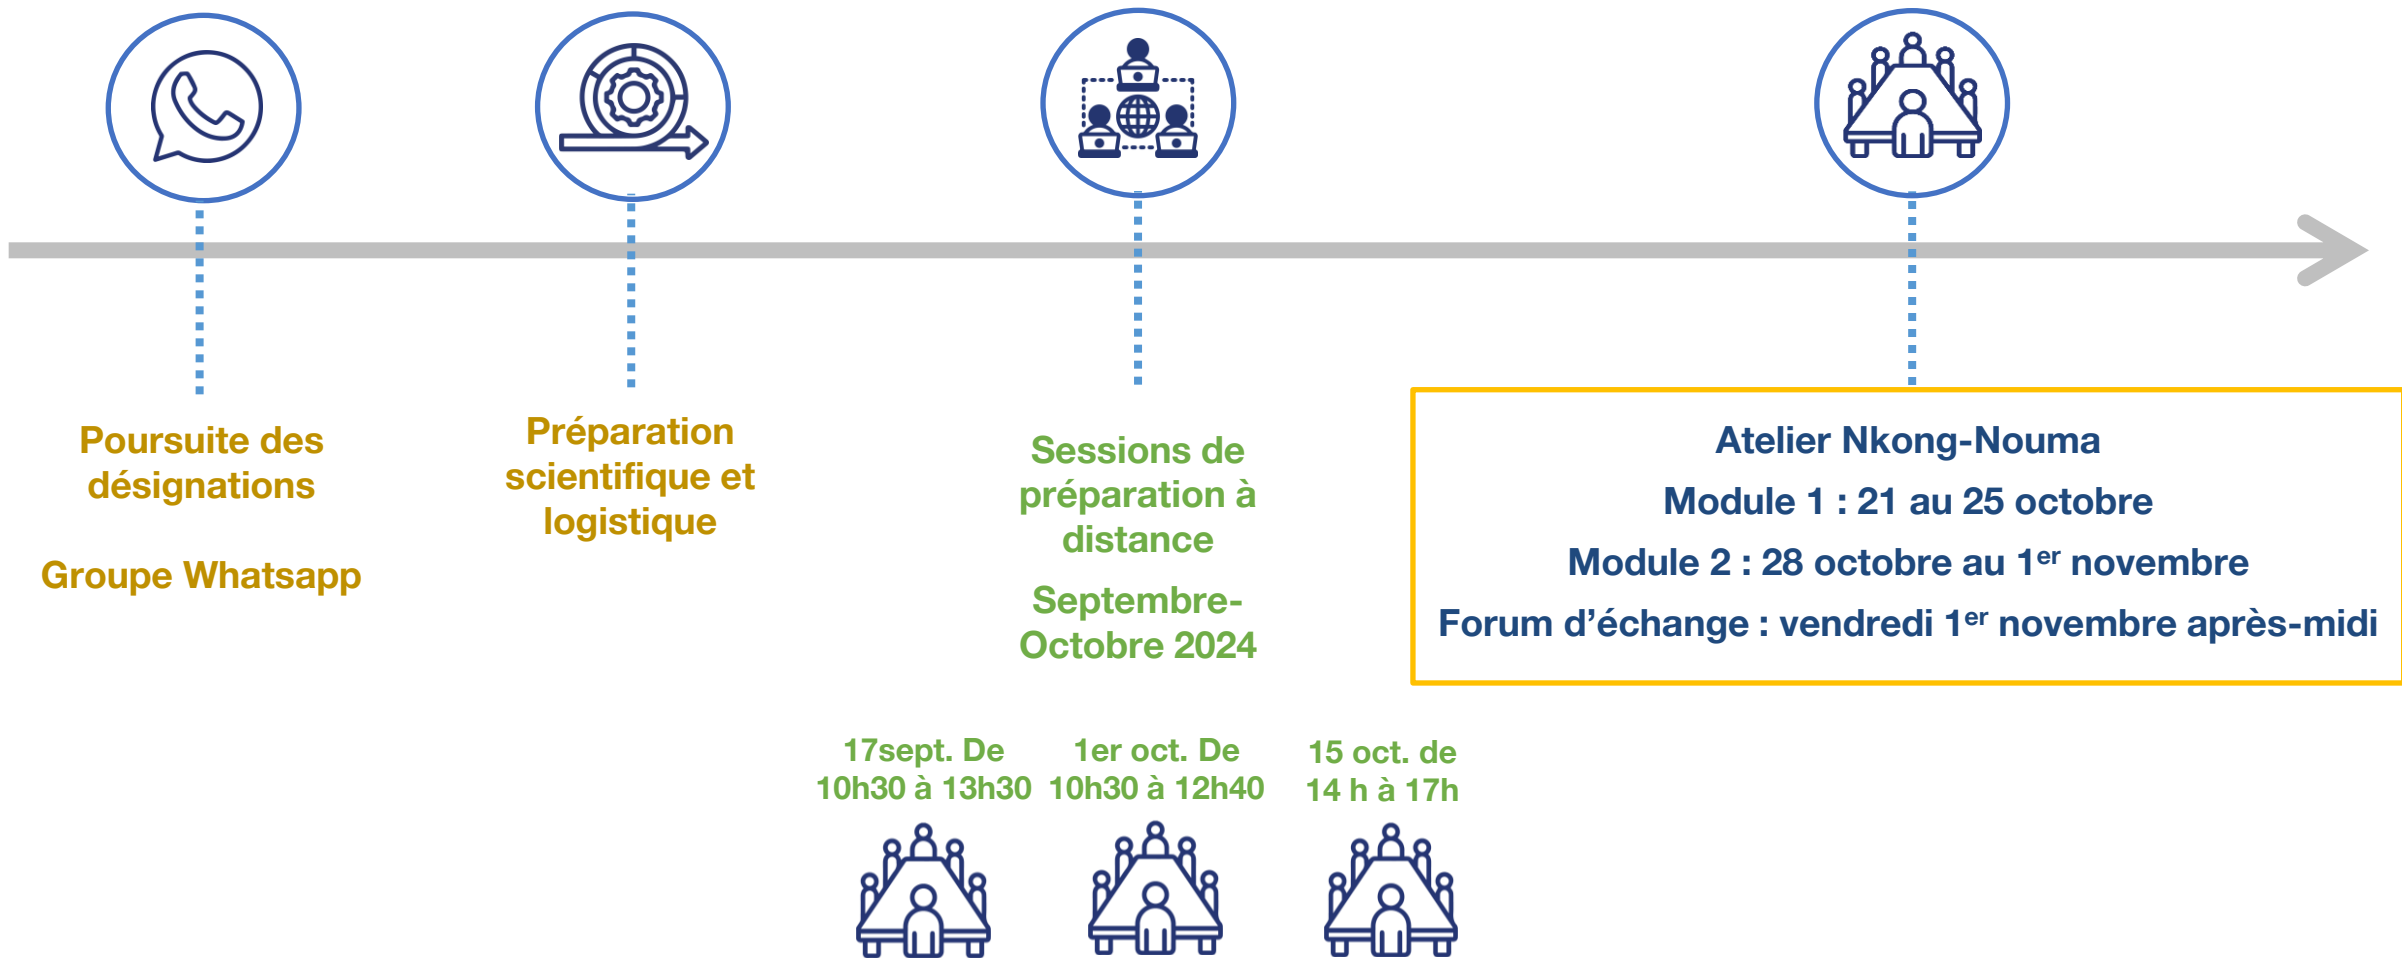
Poursuite des désignations

Groupe Whatsapp

Préparation scientifique et logistique

Sessions de préparation à distance

Septembre-Octobre 2024

Atelier Nkong-Nouma

Module 1 : 21 au 25 octobre

Module 2 : 28 octobre au 1$^{er}$ novembre

Forum d'échange : vendredi 1$^{er}$ novembre après-midi

17sept. De 10h30 à 13h30

1er oct. De 10h30 à 12h40

15 oct. de 14 h à 17h